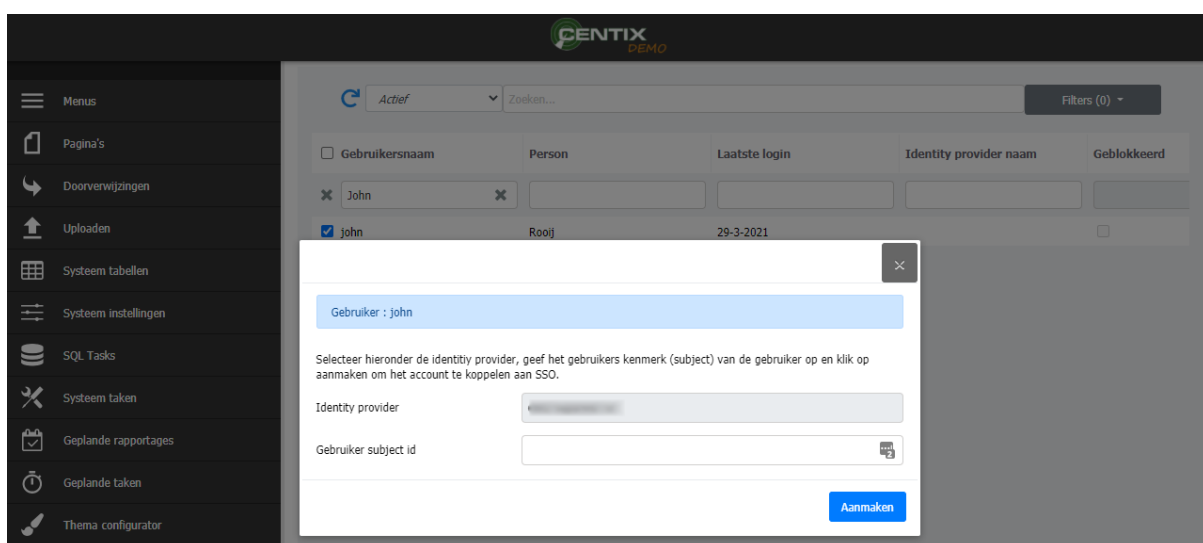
CENTIX
DEMO

Menus
Pagina's
Doorverwijzingen
Uploaden
Systeem tabellen
Systeem instellingen
SQL Tasks
Systeem taken
Geplande rapportages
Geplande taken
Thema configurator

Actief
Zoeken...
Filters (0)

| Gebruikersnaam | Person | Laatste login | Identity provider naam | Geblokkeerd |
|---|---|---|---|---|
| John | | | | |
| john | Rooij | 29-3-2021 | | |

×

Gebruiker : john

Selecteer hieronder de identitiy provider, geef het gebruikers kenmerk (subject) van de gebruiker op en klik op aanmaken om het account te koppelen aan SSO.

Identity provider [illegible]

Gebruiker subject id

Aanmaken